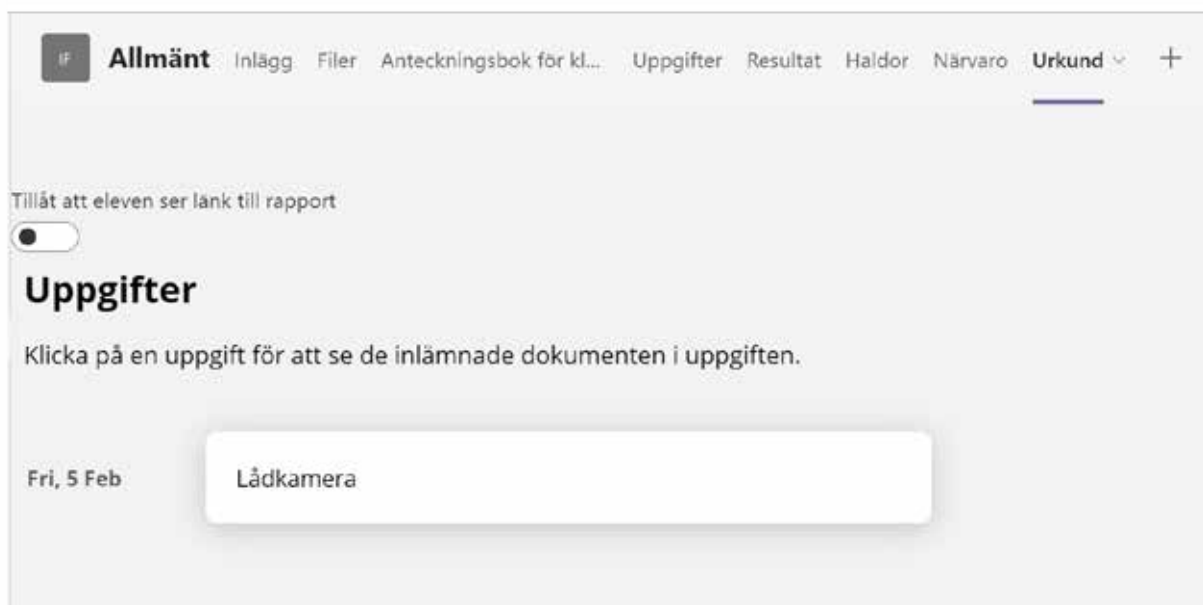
IF Allmänt Inlägg Filer Anteckningsbok för kl... Uppgifter Resultat Haldor Närvaro Urkund +

Tillåt att eleven ser länk till rapport

Uppgifter

Klicka på en uppgift för att se de inlämnade dokumenten i uppgiften.

Fri, 5 Feb

Lådkamera